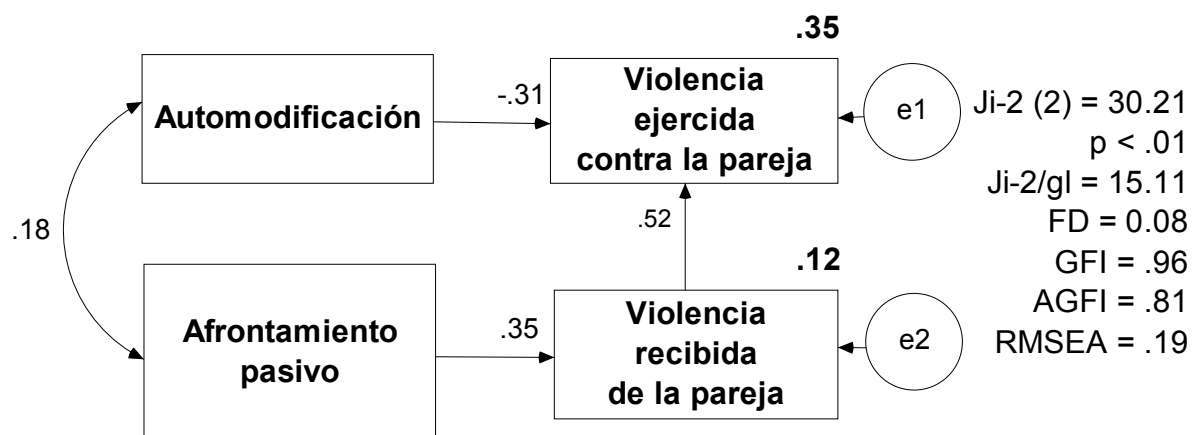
.35

Automodificación

-.31

Violencia ejercida contra la pareja

e1

Ji-2 (2) = 30.21
p < .01
Ji-2/gl = 15.11
FD = 0.08
GFI = .96
AGFI = .81
RMSEA = .19

.18

.52

.12

Afrontamiento pasivo

.35

Violencia recibida de la pareja

e2